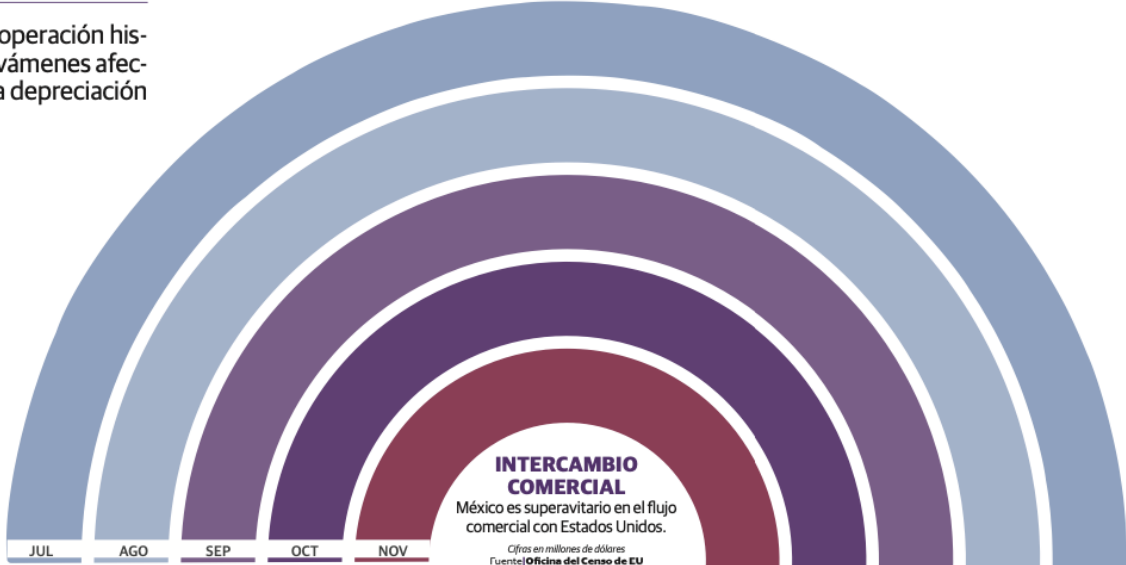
operación his-
vámenes afec-
a depreciación

INTERCAMBIO COMERCIAL
México es superavitario en el flujo comercial con Estados Unidos.

Cifras en millones de dólares
Fuente| Oficina del Censo de EU

JUL
AGO
SEP
OCT
NOV